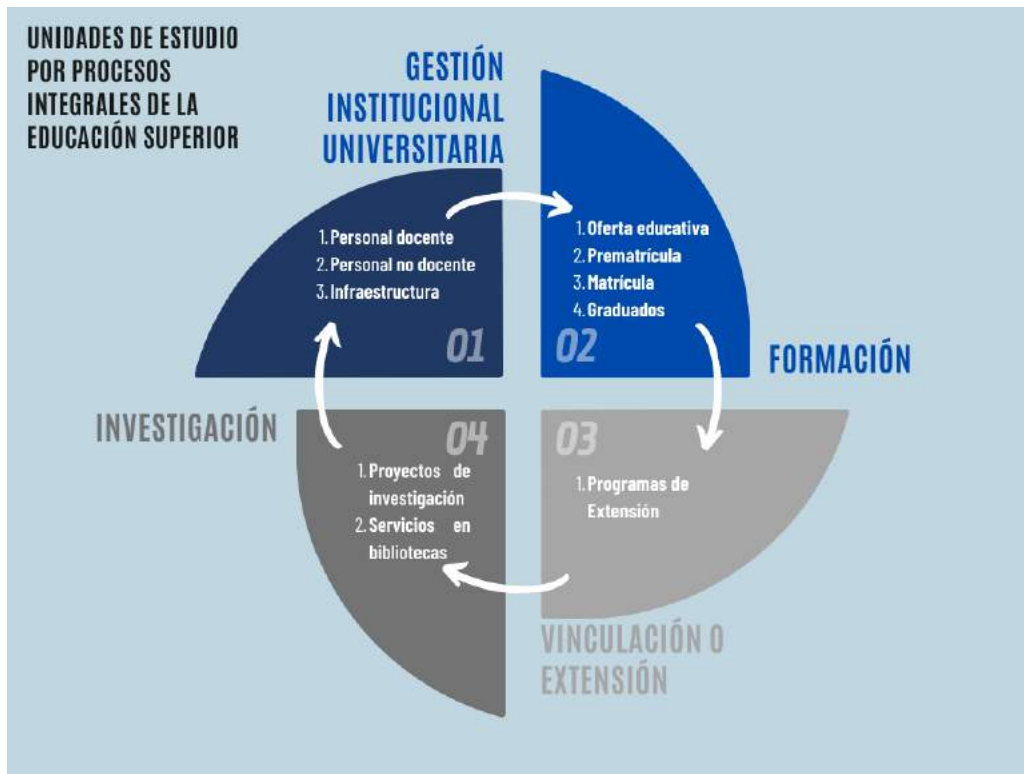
UNIDADES DE ESTUDIO POR PROCESOS INTEGRALES DE LA EDUCACIÓN SUPERIOR

GESTIÓN INSTITUCIONAL UNIVERSITARIA

1. Personal docente
2. Personal no docente
3. Infraestructura

01

1. Oferta educativa
2. Prematrícula
3. Matrícula
4. Graduados

02

FORMACIÓN

INVESTIGACIÓN

04

1. Proyectos de investigación
2. Servicios en bibliotecas

03

1. Programas de Extensión

VINCULACIÓN O EXTENSIÓN